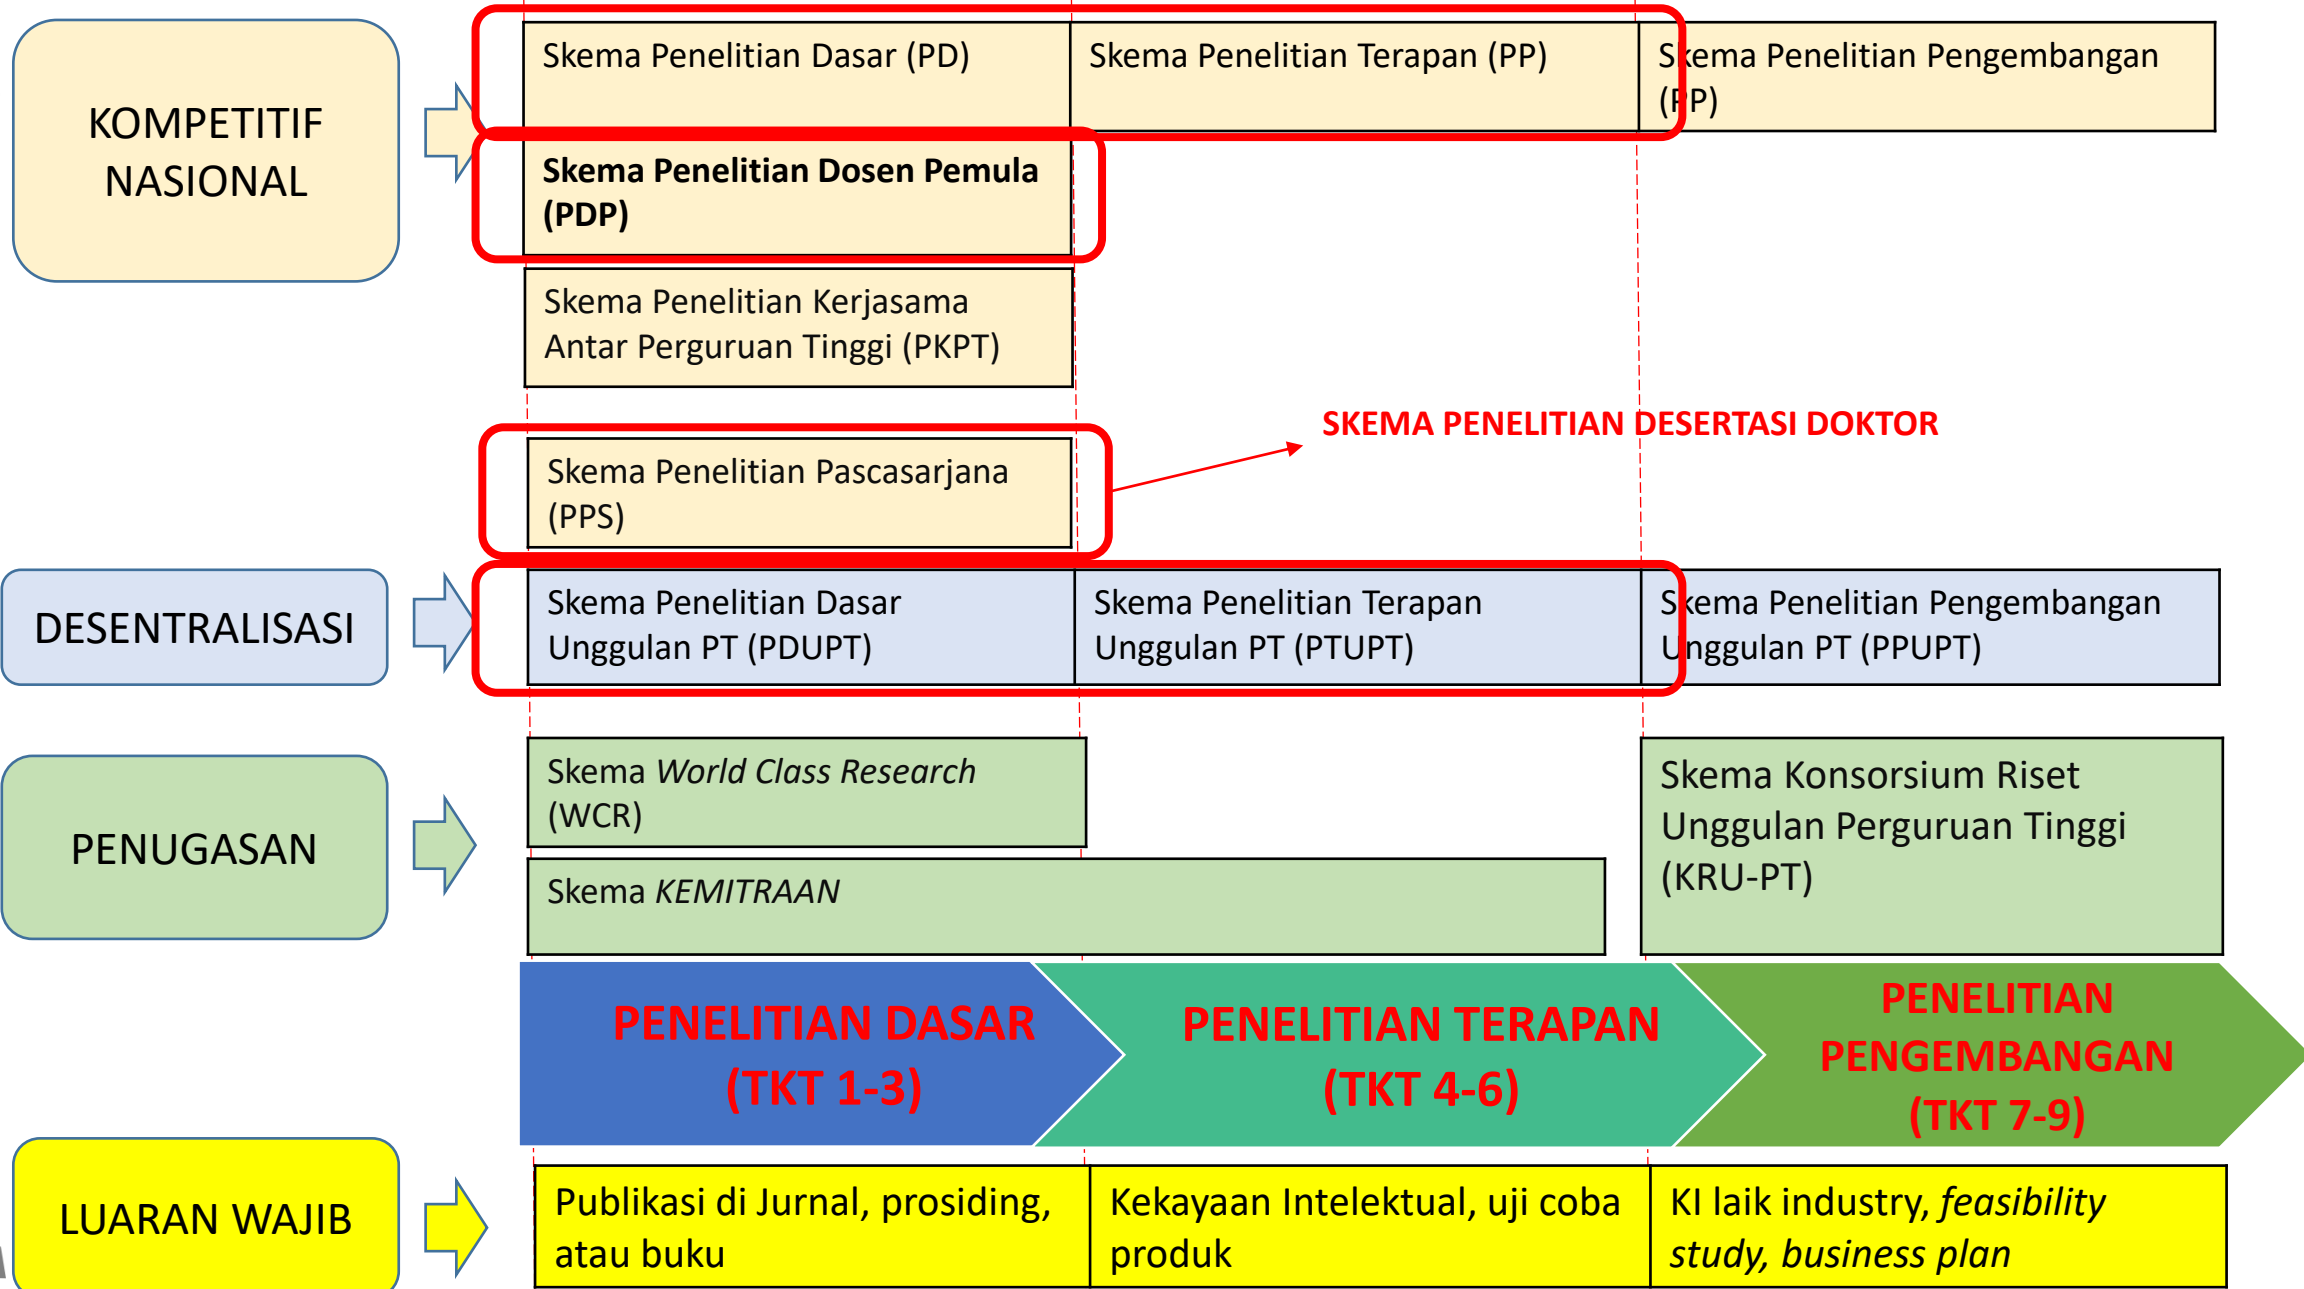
KOMPETITIF NASIONAL

Skema Penelitian Dasar (PD)

Skema Penelitian Terapan (PP)

Skema Penelitian Pengembangan (PP)

**Skema Penelitian Dosen Pemula (PDP)**

Skema Penelitian Kerjasama Antar Perguruan Tinggi (PKPT)

SKEMA PENELITIAN DESERTASI DOKTOR

Skema Penelitian Pascasarjana (PPS)

DESENTRALISASI

Skema Penelitian Dasar Unggulan PT (PDUPT)

Skema Penelitian Terapan Unggulan PT (PTUPT)

Skema Penelitian Pengembangan Unggulan PT (PPUPT)

PENUGASAN

Skema *World Class Research* (WCR)

Skema *KEMITRAAN*

Skema Konsorsium Riset Unggulan Perguruan Tinggi (KRU-PT)

PENELITIAN DASAR (TKT 1-3)

PENELITIAN TERAPAN (TKT 4-6)

PENELITIAN PENGEMBANGAN (TKT 7-9)

LUARAN WAJIB

Publikasi di Jurnal, prosiding, atau buku

Kekayaan Intelektual, uji coba produk

KI laik industry, *feasibility study, business plan*